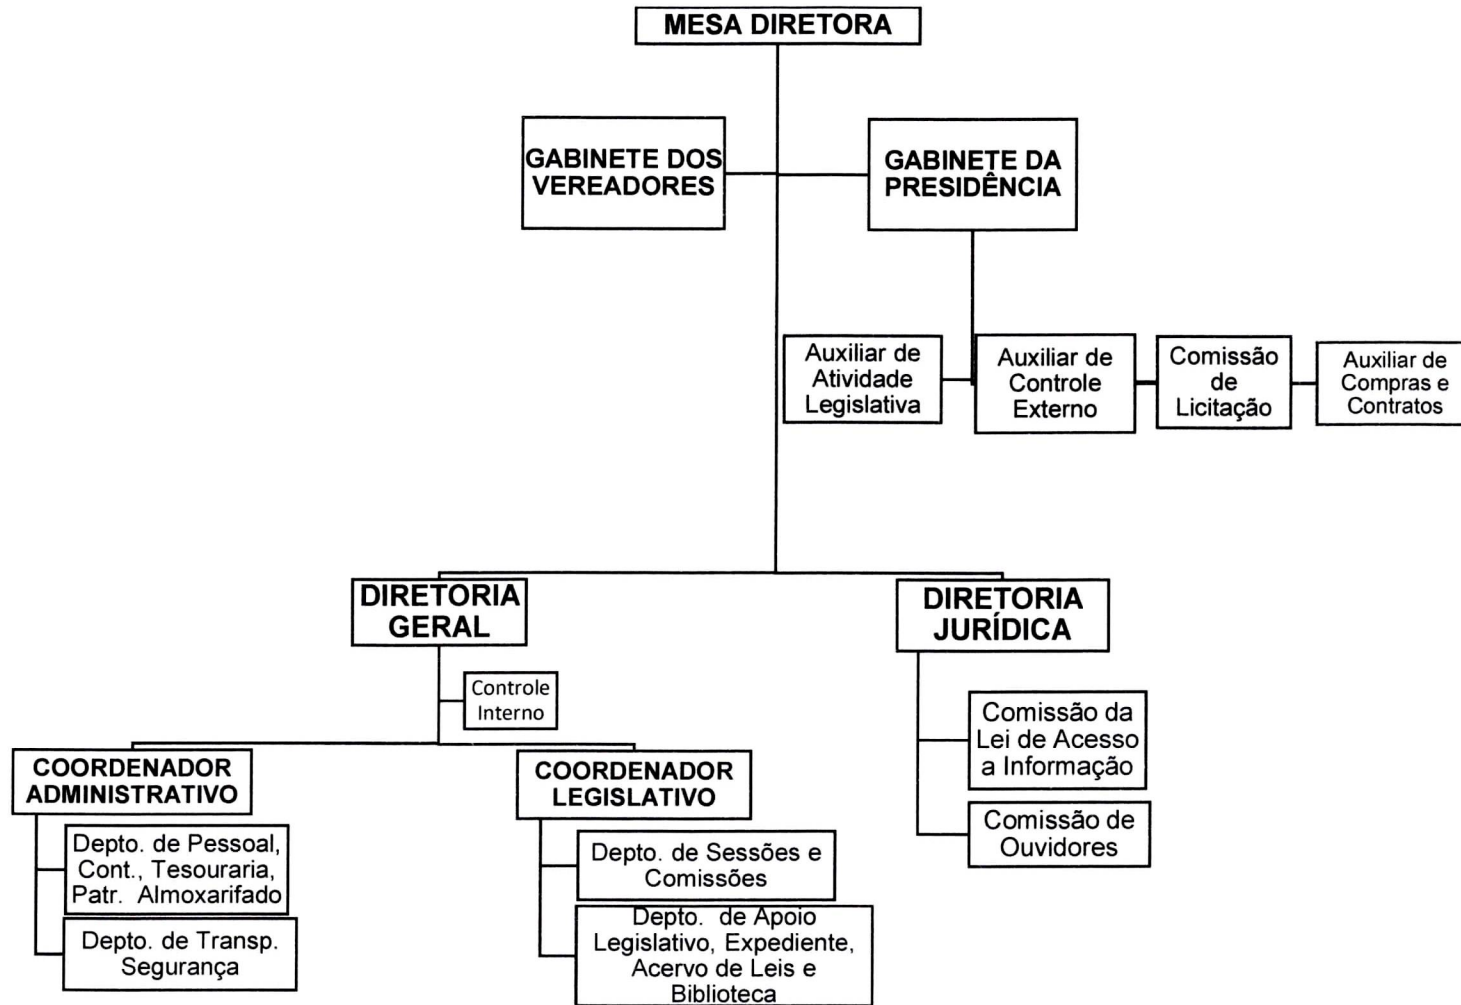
MESA DIRETORA

GABINETE DOS VEREADORES

GABINETE DA PRESIDÊNCIA

Auxiliar de Atividade Legislativa

Auxiliar de Controle Externo

Comissão de Licitação

Auxiliar de Compras e Contratos

DIRETORIA GERAL

Controle Interno

DIRETORIA JURÍDICA

COORDENADOR ADMINISTRATIVO

Depto. de Pessoal, Cont., Tesouraria, Patr. Almoxarifado

Depto. de Transp. Segurança

COORDENADOR LEGISLATIVO

Depto. de Sessões e Comissões

Depto. de Apoio Legislativo, Expediente, Acervo de Leis e Biblioteca

Comissão da Lei de Acesso a Informação

Comissão de Ouvidores